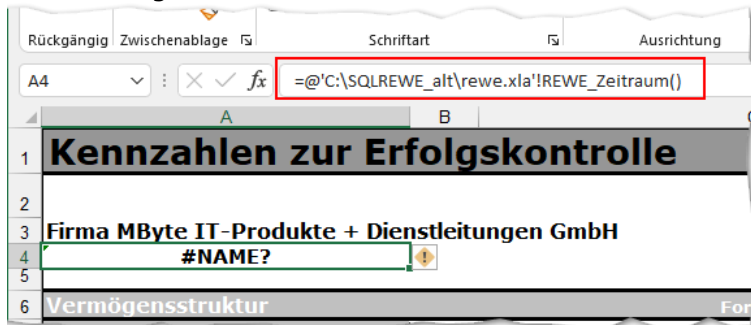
Rückgängig Zwischenablage
Schriftart
Ausrichtung
A4
$f_x$
=@'C:\SQLREWE_alt\rewe.xla'!REWE_Zeitraum()

| | A | B |
|---|---|---|
| 1 | Kennzahlen zur Erfolgskontrolle | |
| 2 | | |
| 3 | Firma MByte IT-Produkte + Dienstleitungen GmbH | |
| 4 | #NAME? | |
| 5 | | |
| 6 | Vermögensstruktur | For |